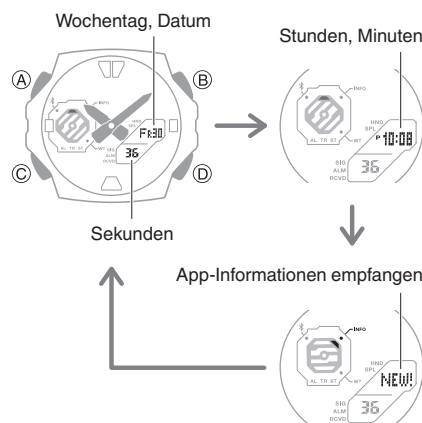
Wochentag, Datum

Ⓐ Ⓑ Ⓒ Ⓓ

INFO

AL TR ST

HND SPL

FR 30

WT

36

Sekunden

Stunden, Minuten

INFO

AL TR ST

HND SPL

P 10:08

SIG ALM RCVD

36

App-Informationen empfangen

INFO

AL TR ST

HND SPL

NEW!

SIG ALM RCVD

36